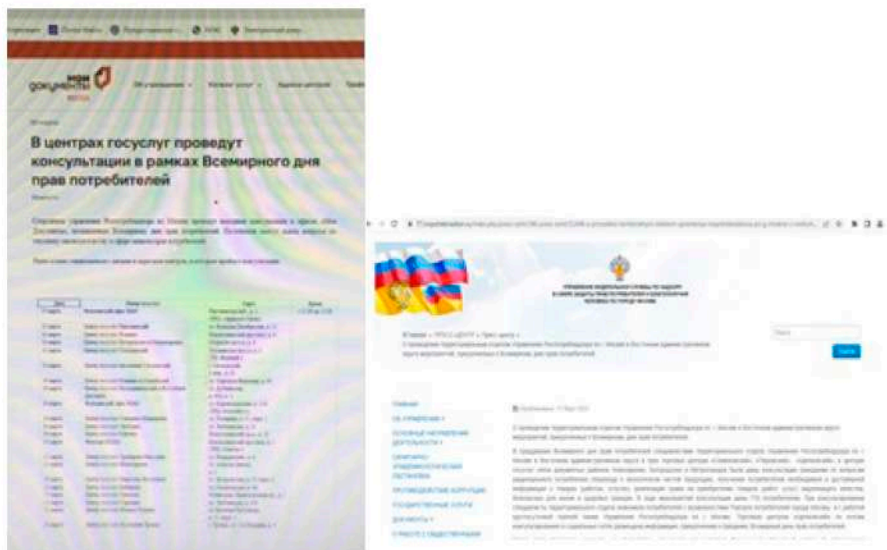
мои документы МОСКВА

В центрах госуслуг проведут консультации в рамках Всемирного дня прав потребителей

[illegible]

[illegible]

Главная
Об Управлении
Основные направления деятельности
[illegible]
Противодействие коррупции
Государственные услуги
Документы
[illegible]

Поиск

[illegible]